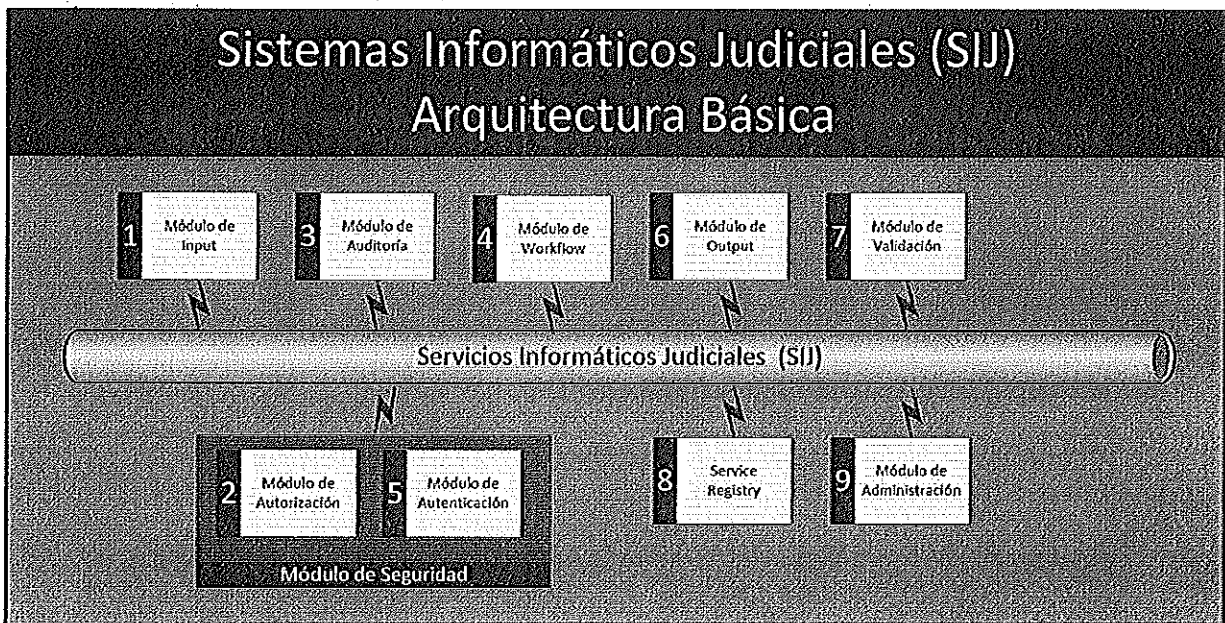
Sistemas Informáticos Judiciales (SIJ)
Arquitectura Básica

1 Módulo de Input

3 Módulo de Auditoría

4 Módulo de Workflow

6 Módulo de Output

7 Módulo de Validación

Servicios Informáticos Judiciales (SIJ)

2 Módulo de Autorización

5 Módulo de Autenticación

Módulo de Seguridad

8 Service Registry

9 Módulo de Administración